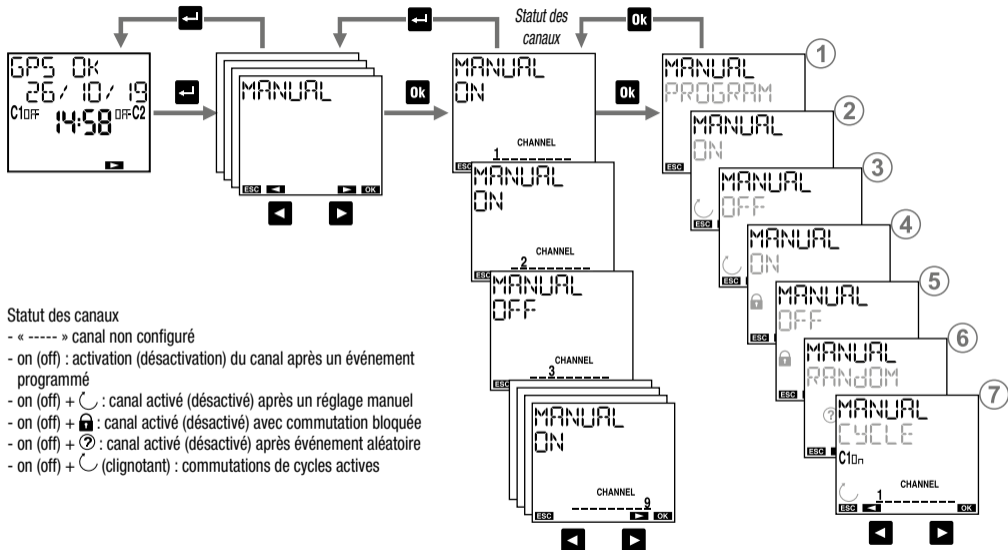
Statut des canaux

GPS OK
26/ 10/ 19
C1OFF 14:58 OFF C2

MANUAL
ESC OK

Ok

MANUAL
ON
CHANNEL
1
ESC

MANUAL
ON
CHANNEL
2
ESC

MANUAL
OFF
CHANNEL
3
ESC

MANUAL
ON
CHANNEL
9
ESC OK

Ok

1
MANUAL
PROGRAM

2
MANUAL
ON

3
MANUAL
OFF
ESC

4
MANUAL
ON
ESC

5
MANUAL
OFF
ESC

6
MANUAL
RANDOM
ESC

7
MANUAL
CYCLE
C1On
CHANNEL
1
ESC OK

Statut des canaux
- « ----- » canal non configuré
- on (off) : activation (désactivation) du canal après un événement programmé
- on (off) + : canal activé (désactivé) après un réglage manuel
- on (off) + : canal activé (désactivé) avec commutation bloquée
- on (off) + ? : canal activé (désactivé) après événement aléatoire
- on (off) + (clignotant) : commutations de cycles actives